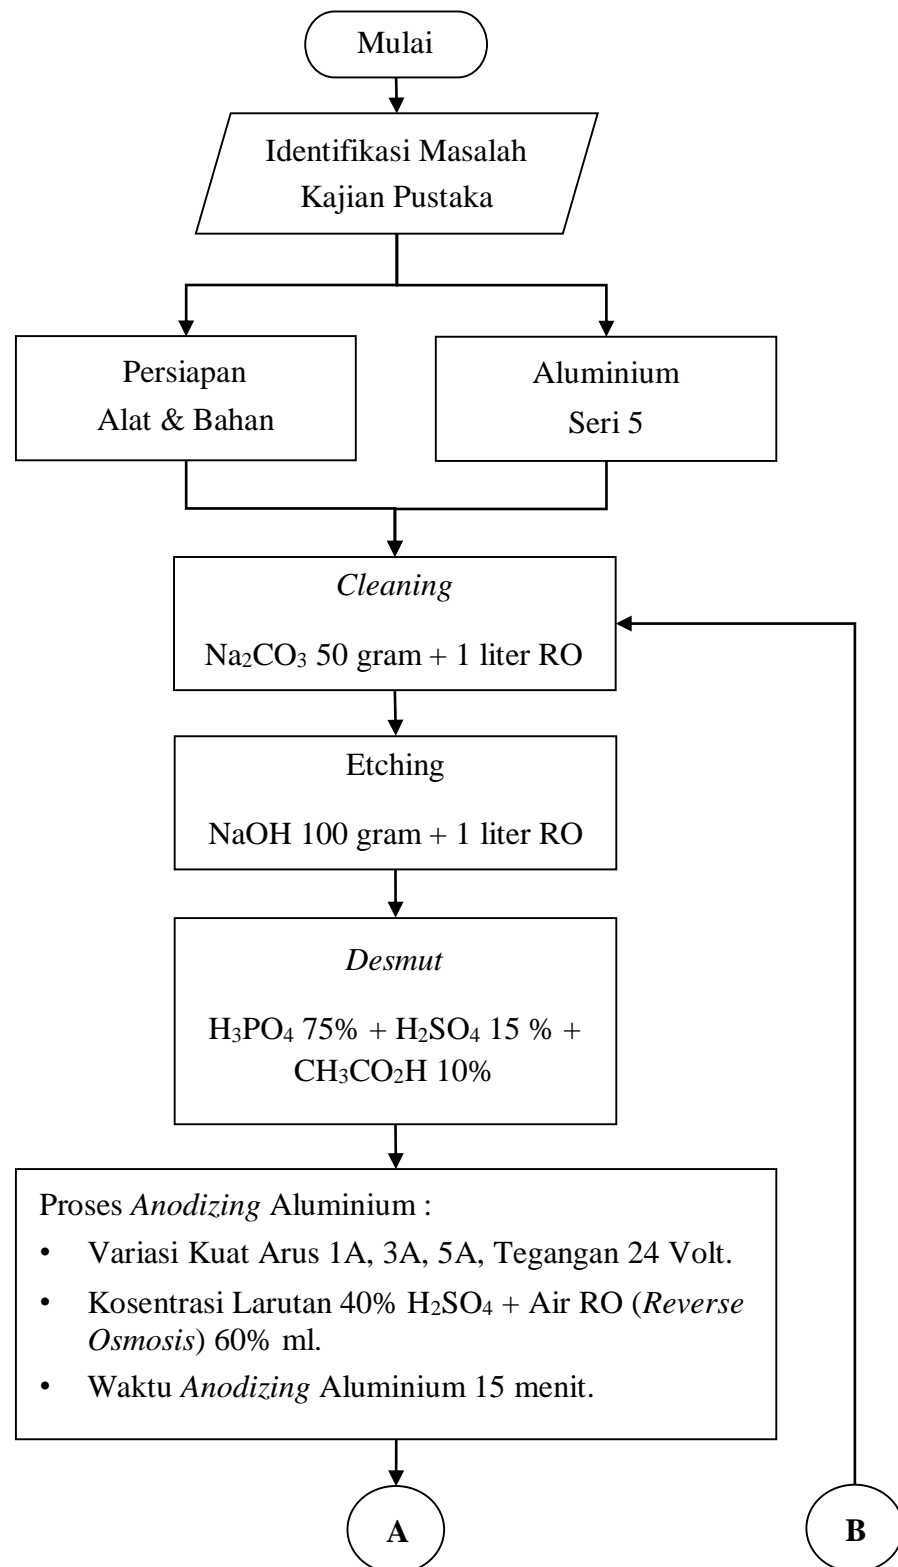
Mulai

Identifikasi Masalah
Kajian Pustaka

Persiapan
Alat & Bahan

Aluminium
Seri 5

Cleaning

$Na_2CO_3$ 50 gram + 1 liter RO

Etching

NaOH 100 gram + 1 liter RO

Desmut

$H_3PO_4$ 75% + $H_2SO_4$ 15 % + $CH_3CO_2H$ 10%

Proses Anodizing Aluminium :

• Variasi Kuat Arus 1A, 3A, 5A, Tegangan 24 Volt.
• Kosentrasi Larutan 40% $H_2SO_4$ + Air RO (Reverse Osmosis) 60% ml.
• Waktu Anodizing Aluminium 15 menit.

A

B